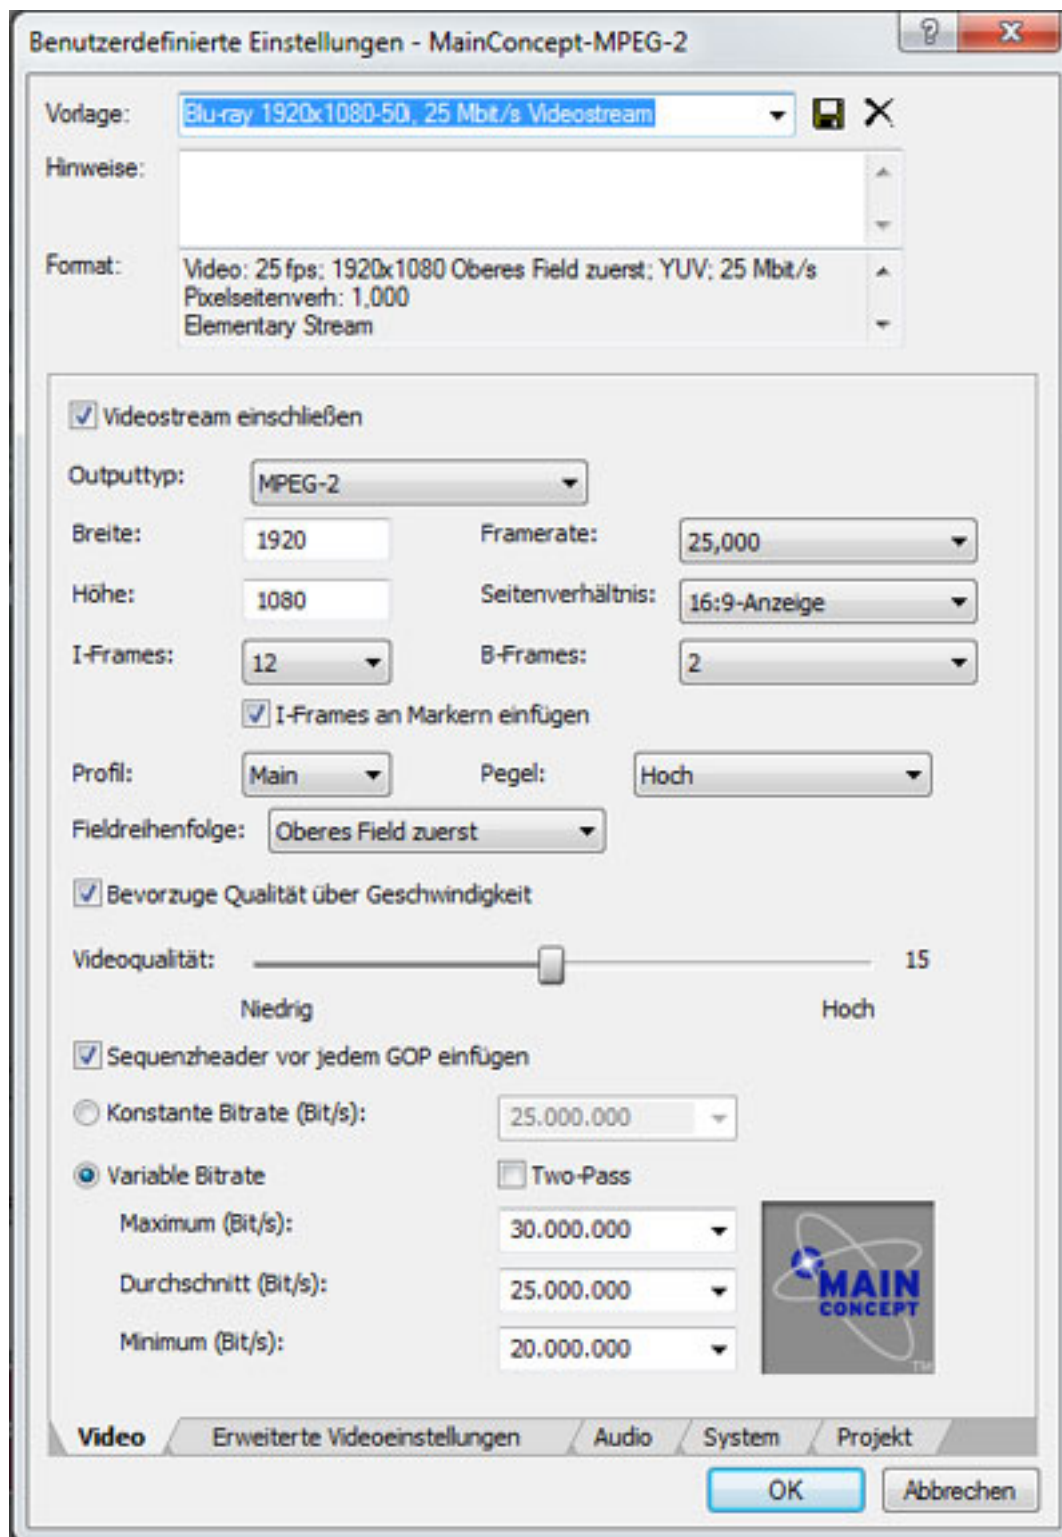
Benutzerdefinierte Einstellungen - MainConcept-MPEG-2

?
X

Vorlage: Blu-ray 1920x1080-50i, 25 Mbit/s Videostream

Hinweise:

Format: Video: 25 fps; 1920x1080 Oberes Field zuerst; YUV; 25 Mbit/s
Pixelseitenverh: 1,000
Elementary Stream

Videostream einschließen

Outputtyp: MPEG-2

Breite: 1920
Framerate: 25,000

Höhe: 1080
Seitenverhältnis: 16:9-Anzeige

I-Frames: 12
B-Frames: 2

I-Frames an Markern einfügen

Profil: Main
Pegel: Hoch

Fieldreihenfolge: Oberes Field zuerst

Bevorzuge Qualität über Geschwindigkeit

Videoqualität: 15

Niedrig
Hoch

Sequenzheader vor jedem GOP einfügen

Konstante Bitrate (Bit/s): 25.000.000

Variable Bitrate
Two-Pass

Maximum (Bit/s): 30.000.000

Durchschnitt (Bit/s): 25.000.000

Minimum (Bit/s): 20.000.000

MAIN CONCEPT
TM

Video | Erweiterte Videoeinstellungen | Audio | System | Projekt

OK
Abbrechen